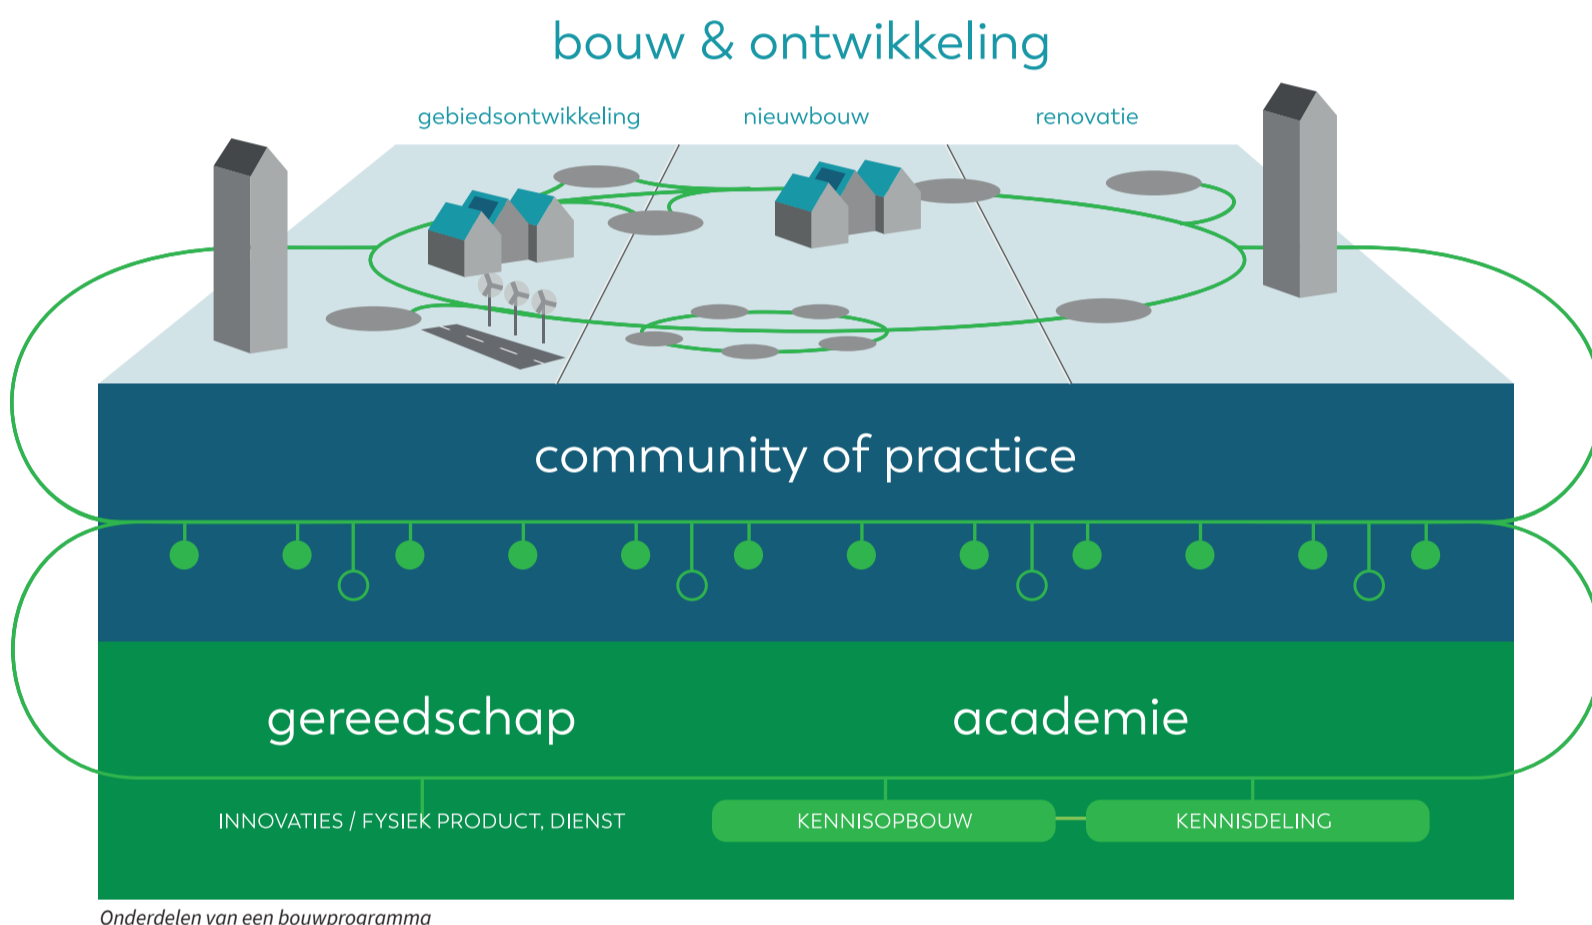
bouw & ontwikkeling

gebiedsontwikkeling

nieuwbouw

renovatie

community of practice

gereedschap

academie

INNOVATIES / FYSIEK PRODUCT, DIENST

KENNISOPBOUW

KENNISDELING

Onderdelen van een bouwprogramma